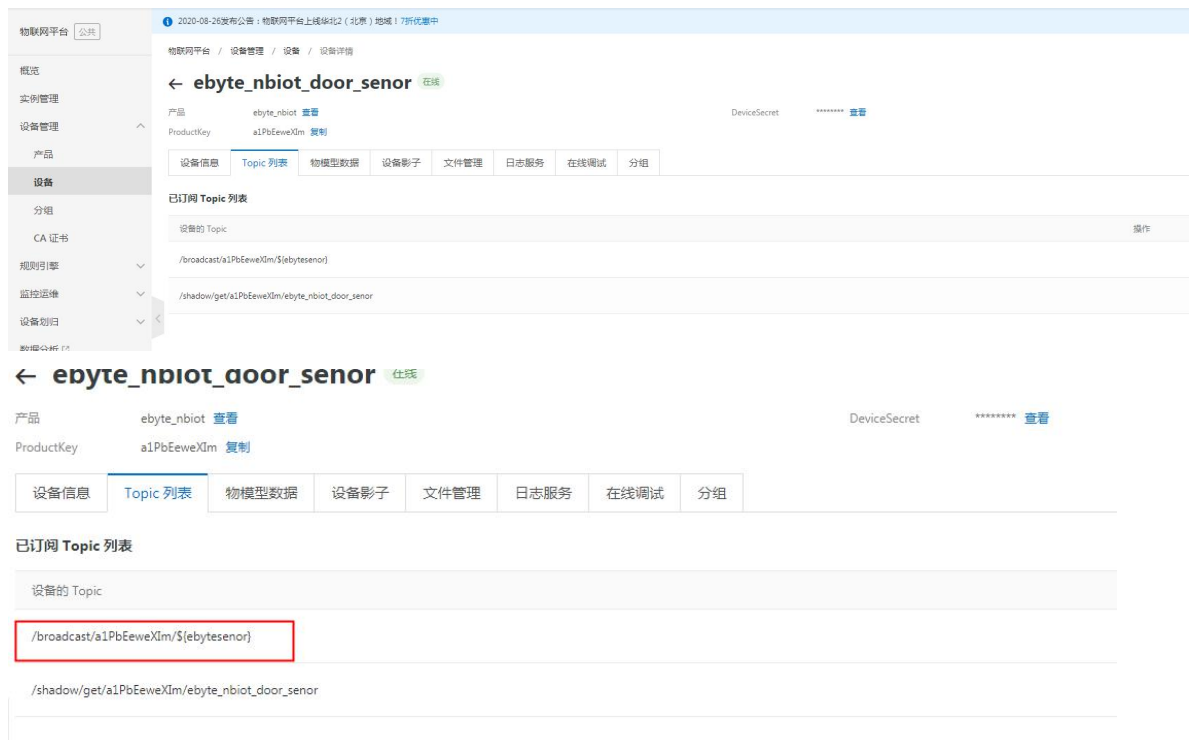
物联网平台 公共

概览
实例管理
设备管理
产品
设备
分组
CA 证书
规则引擎
监控运维
设备划归
数据分析

2020-08-26发布公告：物联网平台上线华北2（北京）地域！7折优惠中

物联网平台 / 设备管理 / 设备 / 设备详情

← ebyte_nbiot_door_senor 在线

产品 ebyte_nbiot 查看
ProductKey a1PbEeweXIm 复制
DeviceSecret ******** 查看

设备信息 | Topic 列表 | 物模型数据 | 设备影子 | 文件管理 | 日志服务 | 在线调试 | 分组

已订阅 Topic 列表

| 设备的 Topic | 操作 |
|---|---|
| /broadcast/a1PbEeweXIm/${ebytesenor} | |
| /shadow/get/a1PbEeweXIm/ebyte_nbiot_door_senor | |

← ebyte_nbiot_door_senor 在线

产品 ebyte_nbiot 查看
ProductKey a1PbEeweXIm 复制
DeviceSecret ******** 查看

设备信息 | Topic 列表 | 物模型数据 | 设备影子 | 文件管理 | 日志服务 | 在线调试 | 分组

已订阅 Topic 列表

| 设备的 Topic |
|---|
| /broadcast/a1PbEeweXIm/${ebytesenor} |
| /shadow/get/a1PbEeweXIm/ebyte_nbiot_door_senor |